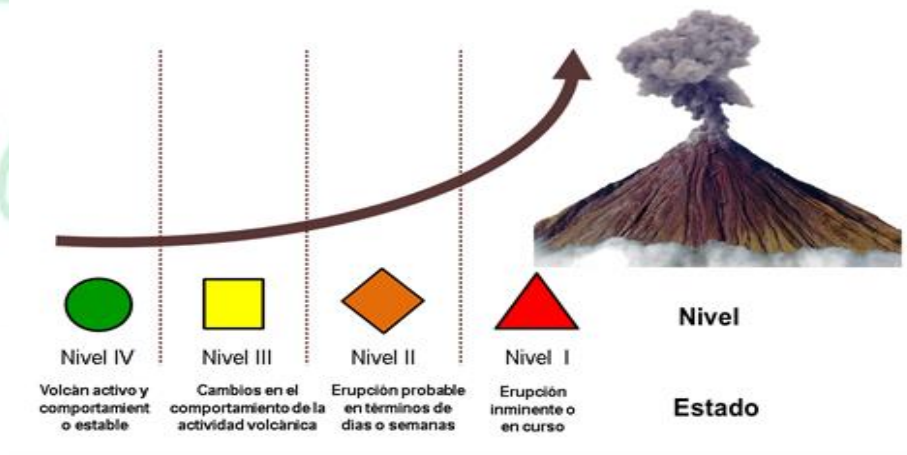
Nivel IV

Volcán activo y comportamient o estable

Nivel III

Cambios en el comportamiento de la actividad volcánica

Nivel II

Erupción probable en términos de días o semanas

Nivel I

Erupción inminente o en curso

Nivel

Estado